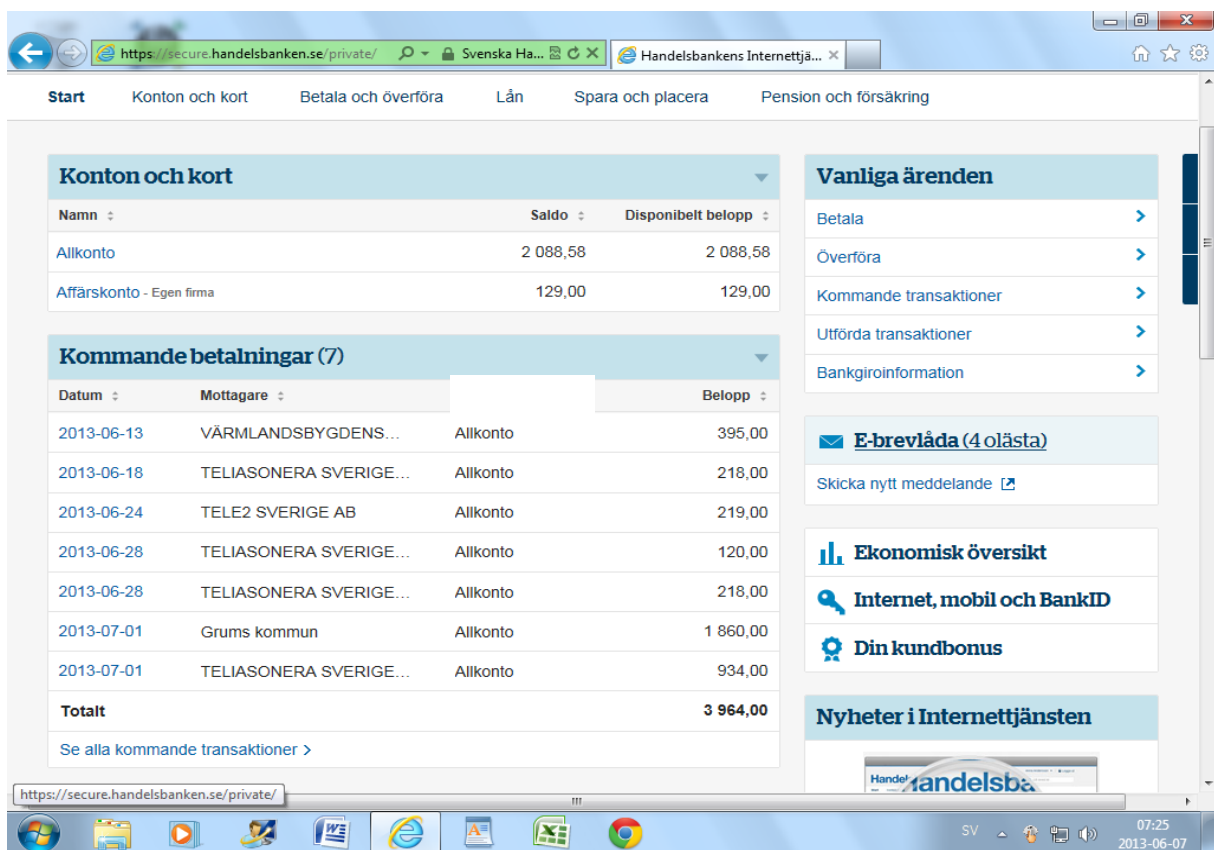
https://secure.handelsbanken.se/private/ Svenska Ha... Handelsbankens Internettjä... ×

Start Konton och kort Betala och överföra Lån Spara och placera Pension och försäkring

Konton och kort

| Namn | Saldo | Disponibelt belopp |
|---|---|---|
| Allkonto | 2 088,58 | 2 088,58 |
| Affärskonto - Egen firma | 129,00 | 129,00 |

Kommande betalningar (7)

| Datum | Mottagare | | Belopp |
|---|---|---|---|
| 2013-06-13 | VÄRMLANDSBYGDENS... | Allkonto | 395,00 |
| 2013-06-18 | TELIASONERA SVERIGE... | Allkonto | 218,00 |
| 2013-06-24 | TELE2 SVERIGE AB | Allkonto | 219,00 |
| 2013-06-28 | TELIASONERA SVERIGE... | Allkonto | 120,00 |
| 2013-06-28 | TELIASONERA SVERIGE... | Allkonto | 218,00 |
| 2013-07-01 | Grums kommun | Allkonto | 1 860,00 |
| 2013-07-01 | TELIASONERA SVERIGE... | Allkonto | 934,00 |
| Totalt | | | 3 964,00 |

Se alla kommande transaktioner >

Vanliga ärenden
Betala
Överföra
Kommande transaktioner
Utförda transaktioner
Bankgiroinformation

E-brevlåda (4 olästa)
Skicka nytt meddelande

Ekonomisk översikt
Internet, mobil och BankID
Din kundbonus

Nyheter i Internettjänsten

Handelsba

https://secure.handelsbanken.se/private/

SV 07:25 2013-06-07